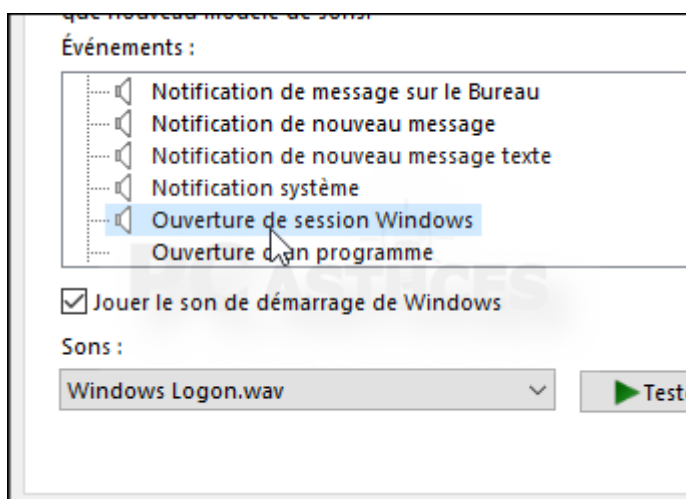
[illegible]

Événements :

Notification de message sur le Bureau
Notification de nouveau message
Notification de nouveau message texte
Notification système
Ouverture de session Windows
Ouverture d'un programme

Jouer le son de démarrage de Windows

Sons :

Windows Logon.wav

Test